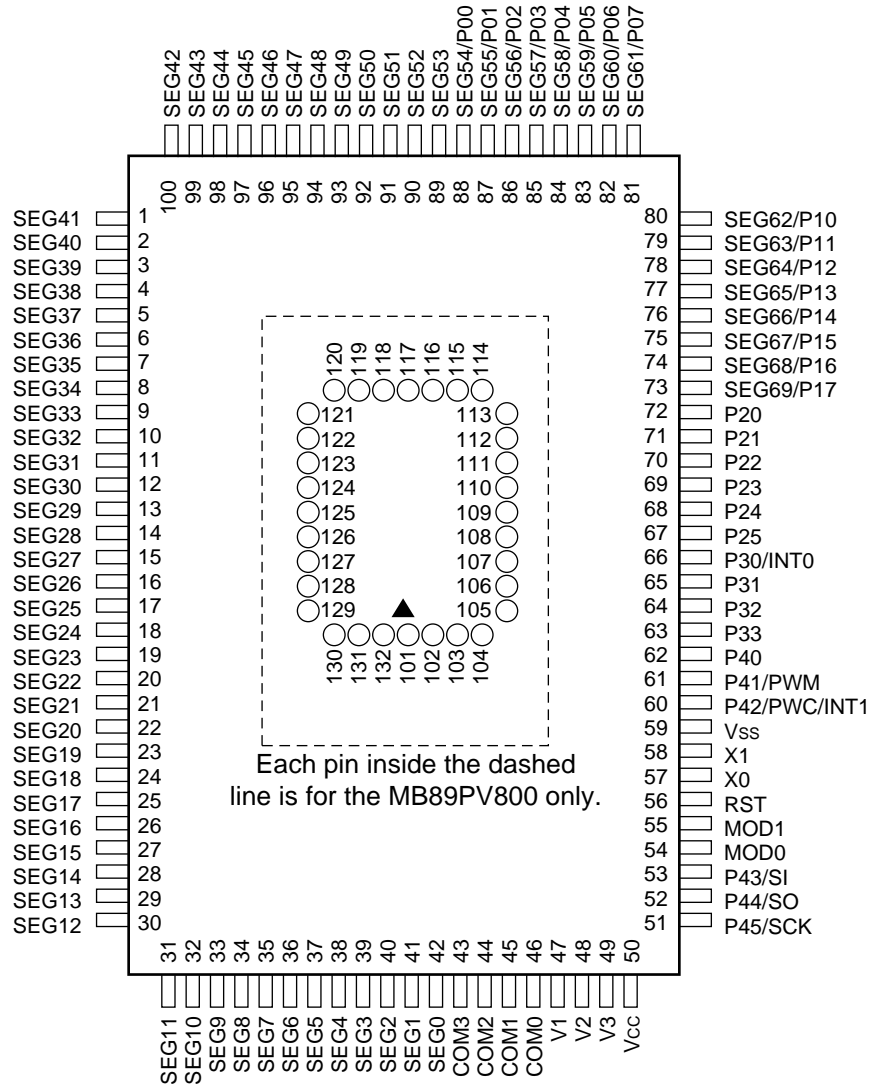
SEG42 SEG43 SEG44 SEG45 SEG46 SEG47 SEG48 SEG49 SEG50 SEG51 SEG52 SEG53 SEG54/P00 SEG55/P01 SEG56/P02 SEG57/P03 SEG58/P04 SEG59/P05 SEG60/P06 SEG61/P07

100 99 98 97 96 95 94 93 92 91 90 89 88 87 86 85 84 83 82 81

SEG41 1
SEG40 2
SEG39 3
SEG38 4
SEG37 5
SEG36 6
SEG35 7
SEG34 8
SEG33 9
SEG32 10
SEG31 11
SEG30 12
SEG29 13
SEG28 14
SEG27 15
SEG26 16
SEG25 17
SEG24 18
SEG23 19
SEG22 20
SEG21 21
SEG20 22
SEG19 23
SEG18 24
SEG17 25
SEG16 26
SEG15 27
SEG14 28
SEG13 29
SEG12 30

120 119 118 117 116 115 114
121 113
122 112
123 111
124 110
125 109
126 108
127 107
128 106
129 105
130 131 132 101 102 103 104

Each pin inside the dashed line is for the MB89PV800 only.

80 SEG62/P10
79 SEG63/P11
78 SEG64/P12
77 SEG65/P13
76 SEG66/P14
75 SEG67/P15
74 SEG68/P16
73 SEG69/P17
72 P20
71 P21
70 P22
69 P23
68 P24
67 P25
66 P30/INT0
65 P31
64 P32
63 P33
62 P40
61 P41/PWM
60 P42/PWC/INT1
59 Vss
58 X1
57 X0
56 RST
55 MOD1
54 MOD0
53 P43/SI
52 P44/SO
51 P45/SCK

31 32 33 34 35 36 37 38 39 40 41 42 43 44 45 46 47 48 49 50

SEG11 SEG10 SEG9 SEG8 SEG7 SEG6 SEG5 SEG4 SEG3 SEG2 SEG1 SEG0 COM3 COM2 COM1 COM0 V1 V2 V3 Vcc